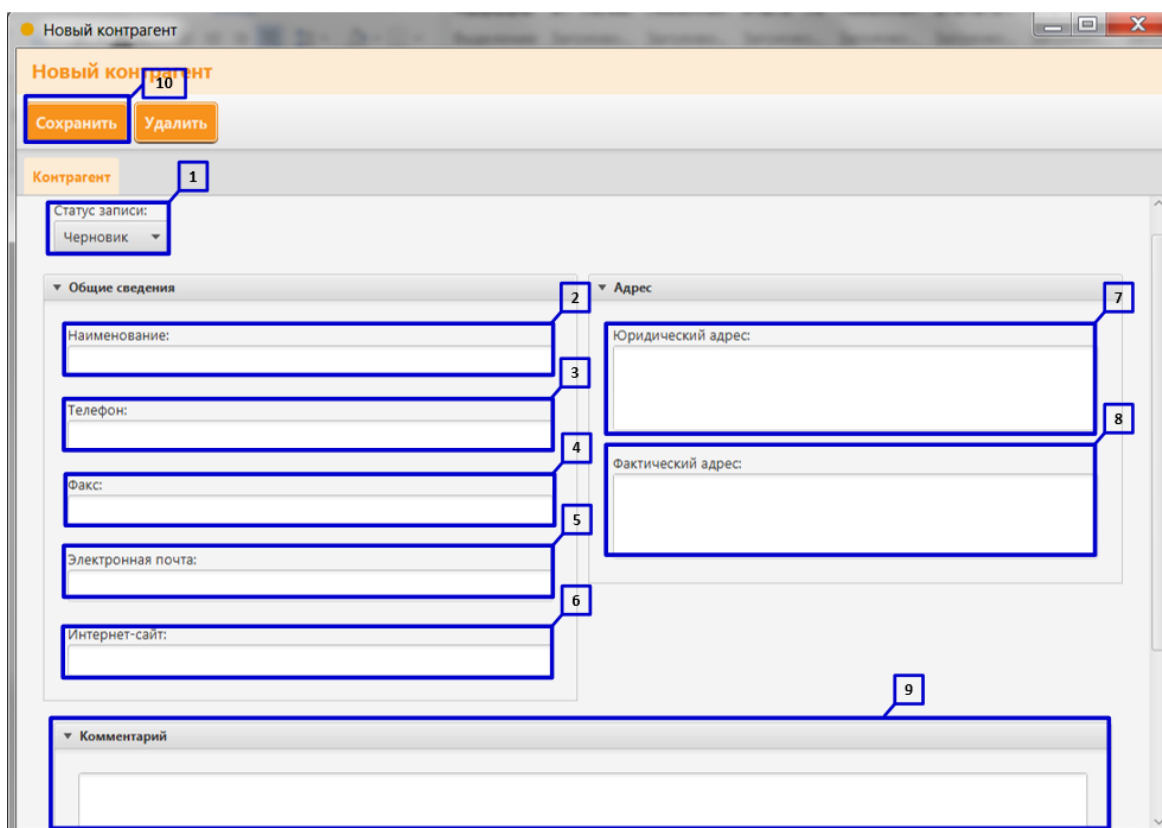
Новый контрагент

Новый контрагент

10

Сохранить

Удалить

Контрагент

1

Статус записи:

Черновик

Общие сведения

2

Наименование:

3

Телефон:

4

Факс:

5

Электронная почта:

6

Интернет-сайт:

Адрес

7

Юридический адрес:

8

Фактический адрес:

9

Комментарий